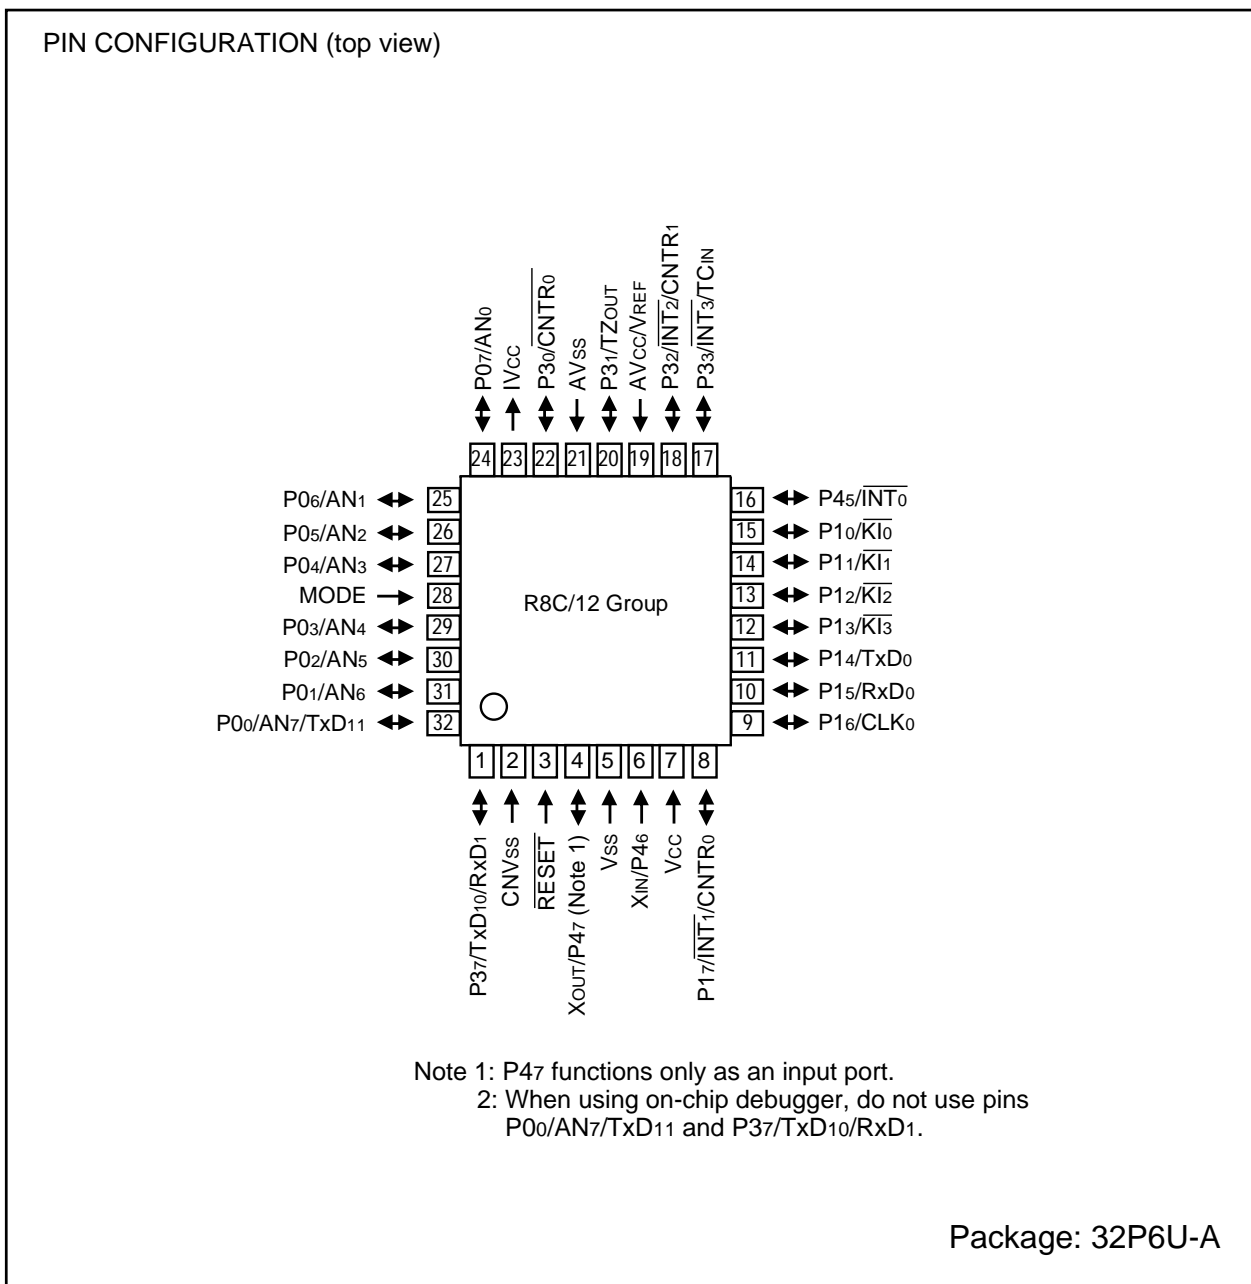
PIN CONFIGURATION (top view)

P0$_7$/AN$_0$
IV$_{CC}$
P3$_0$/$\overline{CNTR_0}$
AV$_{SS}$
P3$_1$/TZ$_{OUT}$
AV$_{CC}$/V$_{REF}$
P3$_2$/$\overline{INT_2}$/CNTR$_1$
P3$_3$/$\overline{INT_3}$/TC$_{IN}$

24 23 22 21 20 19 18 17

P0$_6$/AN$_1$ 25
P0$_5$/AN$_2$ 26
P0$_4$/AN$_3$ 27
MODE 28
P0$_3$/AN$_4$ 29
P0$_2$/AN$_5$ 30
P0$_1$/AN$_6$ 31
P0$_0$/AN$_7$/TxD$_{11}$ 32

R8C/12 Group

16 P4$_5$/$\overline{INT_0}$
15 P1$_0$/$\overline{KI_0}$
14 P1$_1$/$\overline{KI_1}$
13 P1$_2$/$\overline{KI_2}$
12 P1$_3$/$\overline{KI_3}$
11 P1$_4$/TxD$_0$
10 P1$_5$/RxD$_0$
9 P1$_6$/CLK$_0$

1 2 3 4 5 6 7 8

P3$_7$/TxD$_{10}$/RxD$_1$
CNV$_{SS}$
$\overline{RESET}$
X$_{OUT}$/P4$_7$ (Note 1)
V$_{SS}$
X$_{IN}$/P4$_6$
V$_{CC}$
P1$_7$/$\overline{INT_1}$/CNTR$_0$

Note 1: P4$_7$ functions only as an input port.
2: When using on-chip debugger, do not use pins P0$_0$/AN$_7$/TxD$_{11}$ and P3$_7$/TxD$_{10}$/RxD$_1$.

Package: 32P6U-A